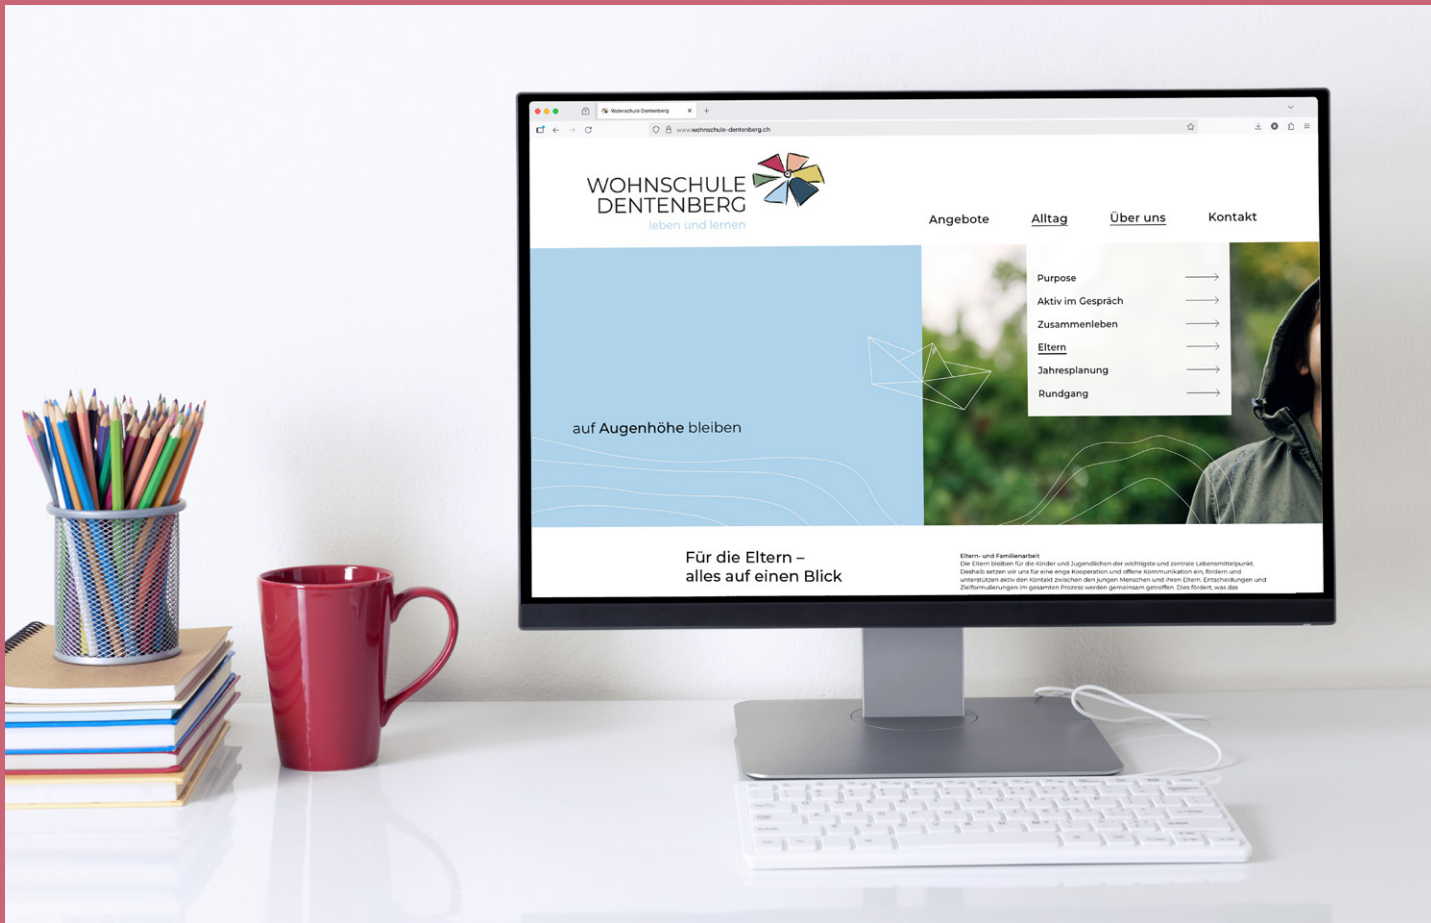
Wohnschule Dentenberg
www.wohnschule-dentenberg.ch

WOHNSCHULE DENTENBERG
leben und lernen

Angebote
Alltag
Über uns
Kontakt

Purpose
Aktiv im Gespräch
Zusammenleben
Eltern
Jahresplanung
Rundgang

auf Augenhöhe bleiben

Für die Eltern – alles auf einen Blick

Eltern- und Familienarbeit
Die Eltern bleiben für die Kinder und Jugendlichen der wichtigste und zentrale Lebensmittelpunkt. Deshalb setzen wir uns für eine enge Kooperation und offene Kommunikation ein, fördern und unterstützen aktiv den Kontakt zwischen den jungen Menschen und ihren Eltern. Entscheidungen und Zielformulierungen im gesamten Prozess werden gemeinsam getroffen. Dies fördert, was das